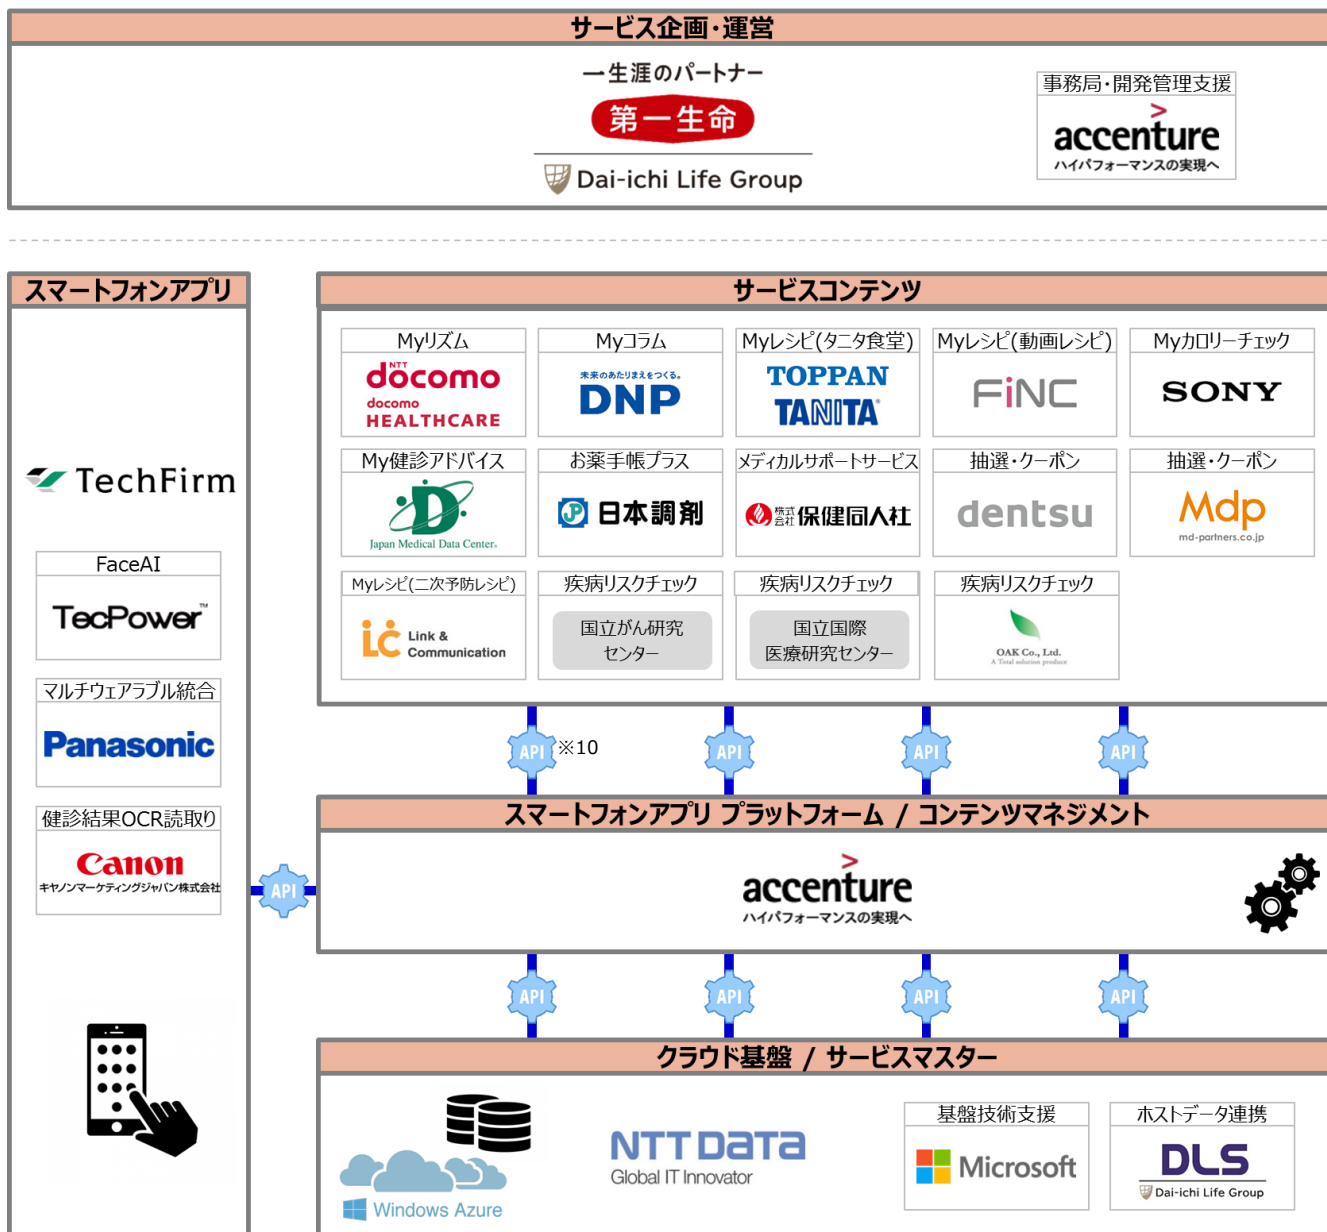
サービス企画・運営

一生涯のパートナー
第一生命
Dai-ichi Life Group

事務局・開発管理支援
accenture
ハイパフォーマンスの実現へ

スマートフォンアプリ

TechFirm

FaceAI
TecPower

マルチウェアラブル統合
Panasonic

健診結果OCR読取り
Canon
キヤノンマーケティングジャパン株式会社

サービスコンテンツ

| Myリズム | Myコラム | Myレシピ(タニタ食堂) | Myレシピ(動画レシピ) | Myカロリーチェック |
|---|---|---|---|---|
| NTT docomo / docomo HEALTHCARE | 未来のあたりまえをつくる。 DNP | TOPPAN / TANITA | FiNC | SONY |
| My健診アドバイス | お薬手帳プラス | メディカルサポートサービス | 抽選・クーポン | 抽選・クーポン |
| Japan Medical Data Center | 日本調剤 | 株式会社 保健同人社 | dentsu | Mdp md-partners.co.jp |
| Myレシピ(二次予防レシピ) | 疾病リスクチェック | 疾病リスクチェック | 疾病リスクチェック | |
| LC Link & Communication | 国立がん研究センター | 国立国際医療研究センター | OAK Co., Ltd. A Total solution produce | |

API ※10
API
API
API

スマートフォンアプリ プラットフォーム / コンテンツマネジメント

API

accenture
ハイパフォーマンスの実現へ

API
API
API
API

クラウド基盤 / サービスマスター

Windows Azure

NTT DATA
Global IT Innovator

基盤技術支援
Microsoft

ホストデータ連携
DLS
Dai-ichi Life Group